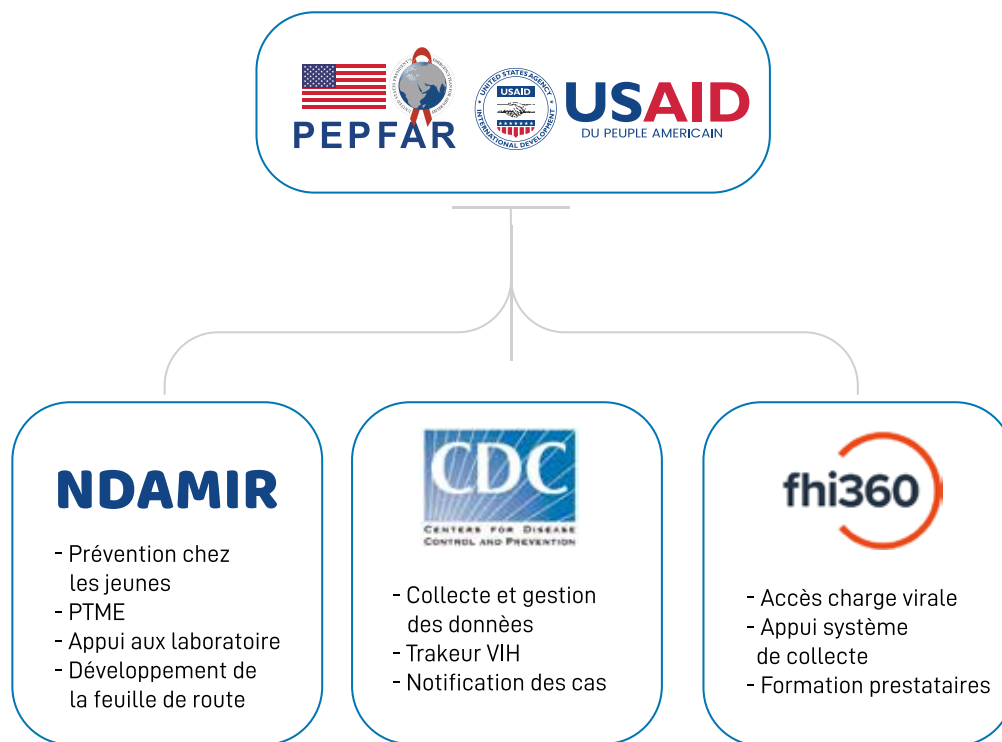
PEPFAR

UNITED STATES AGENCY INTERNATIONAL DEVELOPMENT USAID

USAID
DU PEUPLE AMERICAIN

NDAMIR

- Prévention chez les jeunes
- PTME
- Appui aux laboratoire
- Développement de la feuille de route

CDC
CENTERS FOR DISEASE CONTROL AND PREVENTION

- Collecte et gestion des données
- Trakeur VIH
- Notification des cas

fhi360

- Accès charge virale
- Appui système de collecte
- Formation prestataires